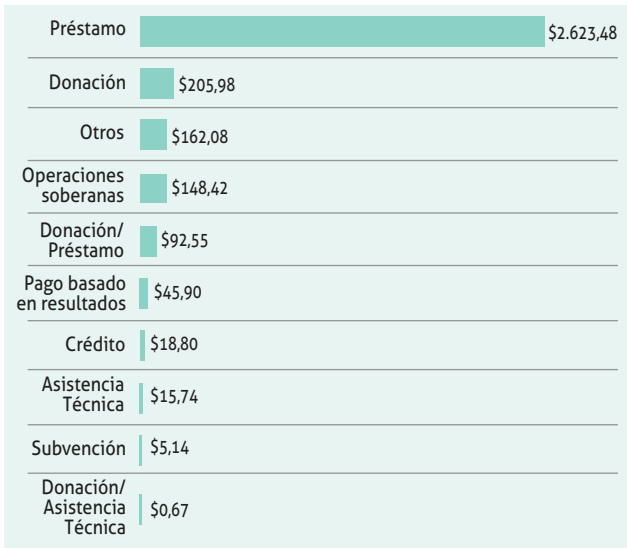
| Categoría | Valor |
|---|---|
| Préstamo | $2.623,48 |
| Donación | $205,98 |
| Otros | $162,08 |
| Operaciones soberanas | $148,42 |
| Donación/ Préstamo | $92,55 |
| Pago basado en resultados | $45,90 |
| Crédito | $18,80 |
| Asistencia Técnica | $15,74 |
| Subvención | $5,14 |
| Donación/ Asistencia Técnica | $0,67 |